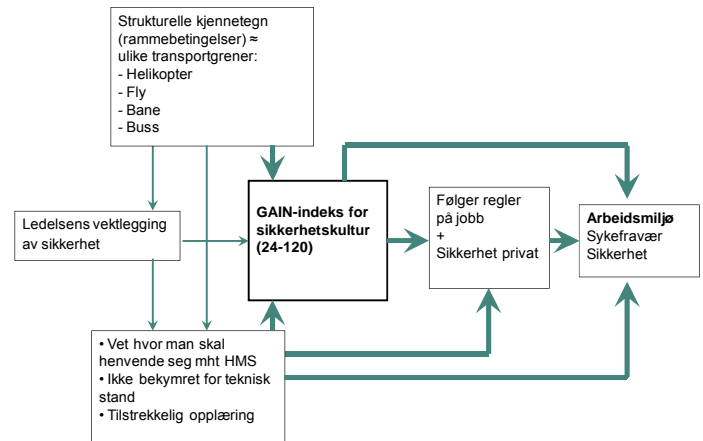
Strukturelle kjennetegn (rammebetingelser) ≈ ulike transportgrener:
- Helikopter
- Fly
- Bane
- Buss

Ledelsens vektlegging av sikkerhet

GAIN-indeks for sikkerhetskultur (24-120)

Følger regler på jobb
+
Sikkerhet privat

Arbeidsmiljø
Sykefravær
Sikkerhet

• Vet hvor man skal henvende seg mht HMS
• Ikke bekymret for teknisk stand
• Tilstrekkelig opplæring